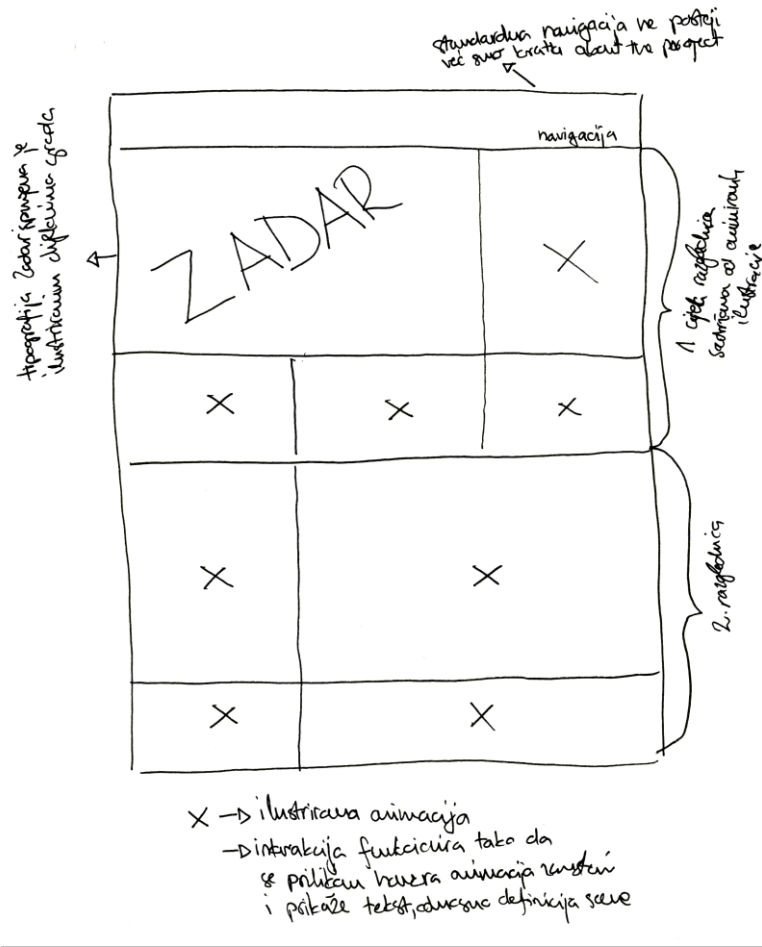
standardna navigacija ne postoji već samo kratki about the project

navigacija

Tipografija Zadar spojena je i ilustracijom dijelovima grada

ZADAR

X

X X X

1 cijela razglednica sastavljena od animiranih ilustracije

X X

X X

2. razglednica

X —> ilustrirana animacija
—> interakcija funkcionira tako da se prilikom hovera animacija zaustavi i prikaže tekst, odnosno definicija scene